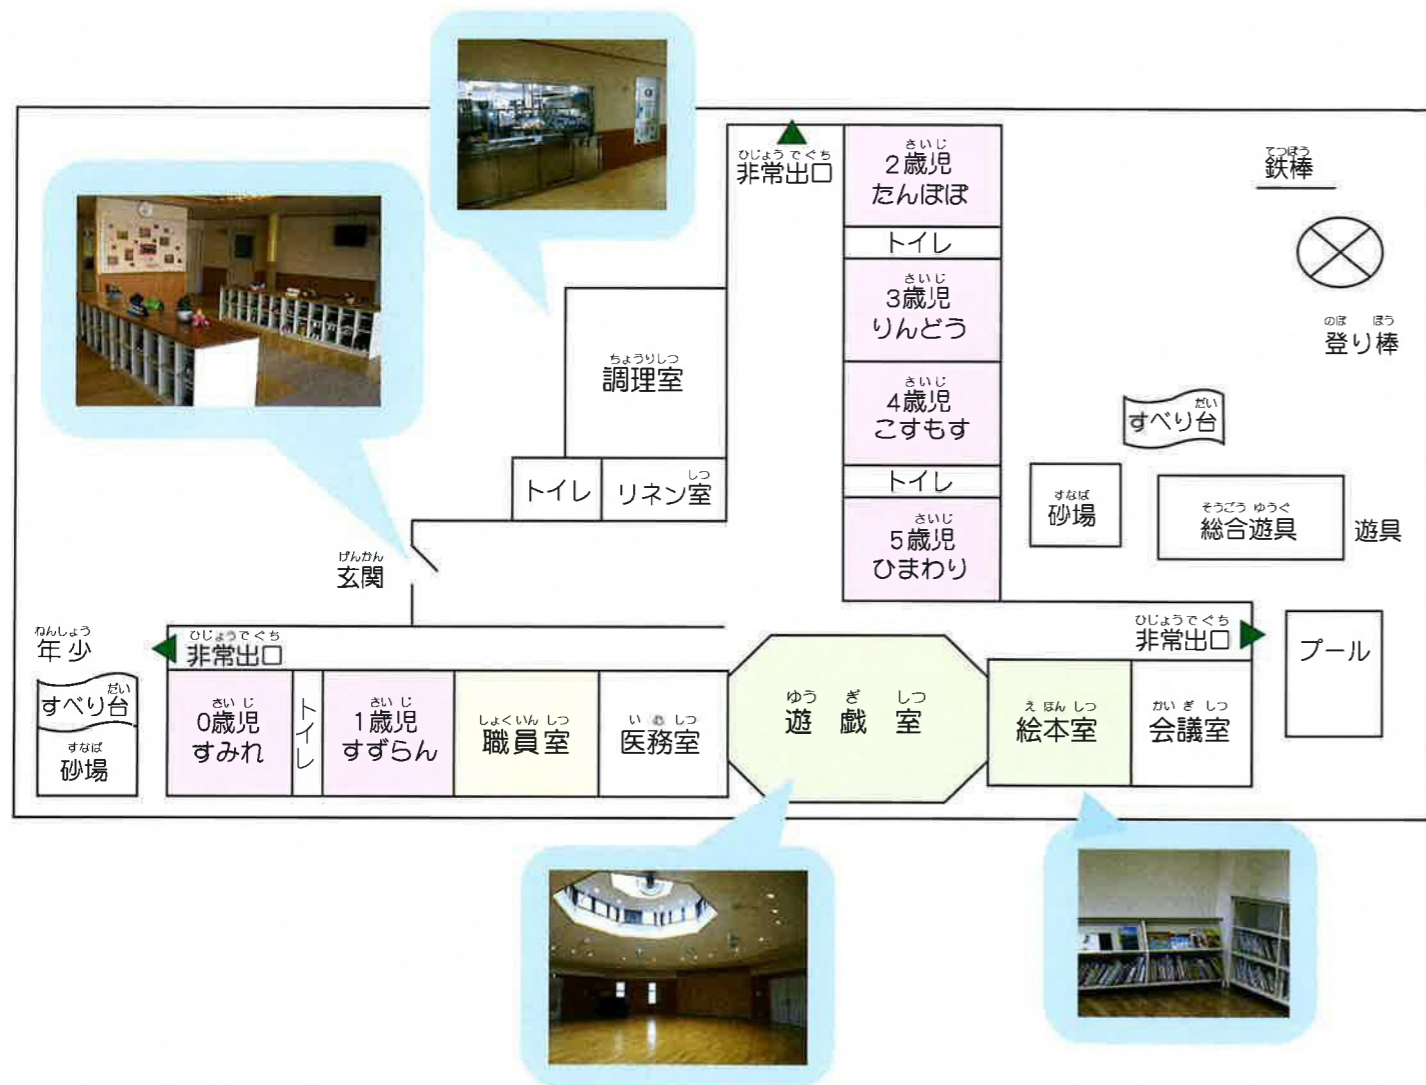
ひじょうでぐち
非常出口

さいじ
2歳児
たんぽぽ

トイレ

さいじ
3歳児
りんどう

さいじ
4歳児
こすもす

トイレ

さいじ
5歳児
ひまわり

てつぼう
鉄棒

のぼ ぼう
登り棒

だい
すべり台

すなば
砂場

そうごう ゆうぐ
総合遊具

遊具

ちょうりしつ
調理室

トイレ

しつ
リネン室

げんかん
玄関

ねんしょう
年少

だい
すべり台

すなば
砂場

ひじょうでぐち
非常出口

さいじ
0歳児
すみれ

トイレ

さいじ
1歳児
すずらん

しょくいんしつ
職員室

いむしつ
医務室

ゆう ぎ しつ
遊 戯 室

えほんしつ
絵本室

かいぎしつ
会議室

ひじょうでぐち
非常出口

プール